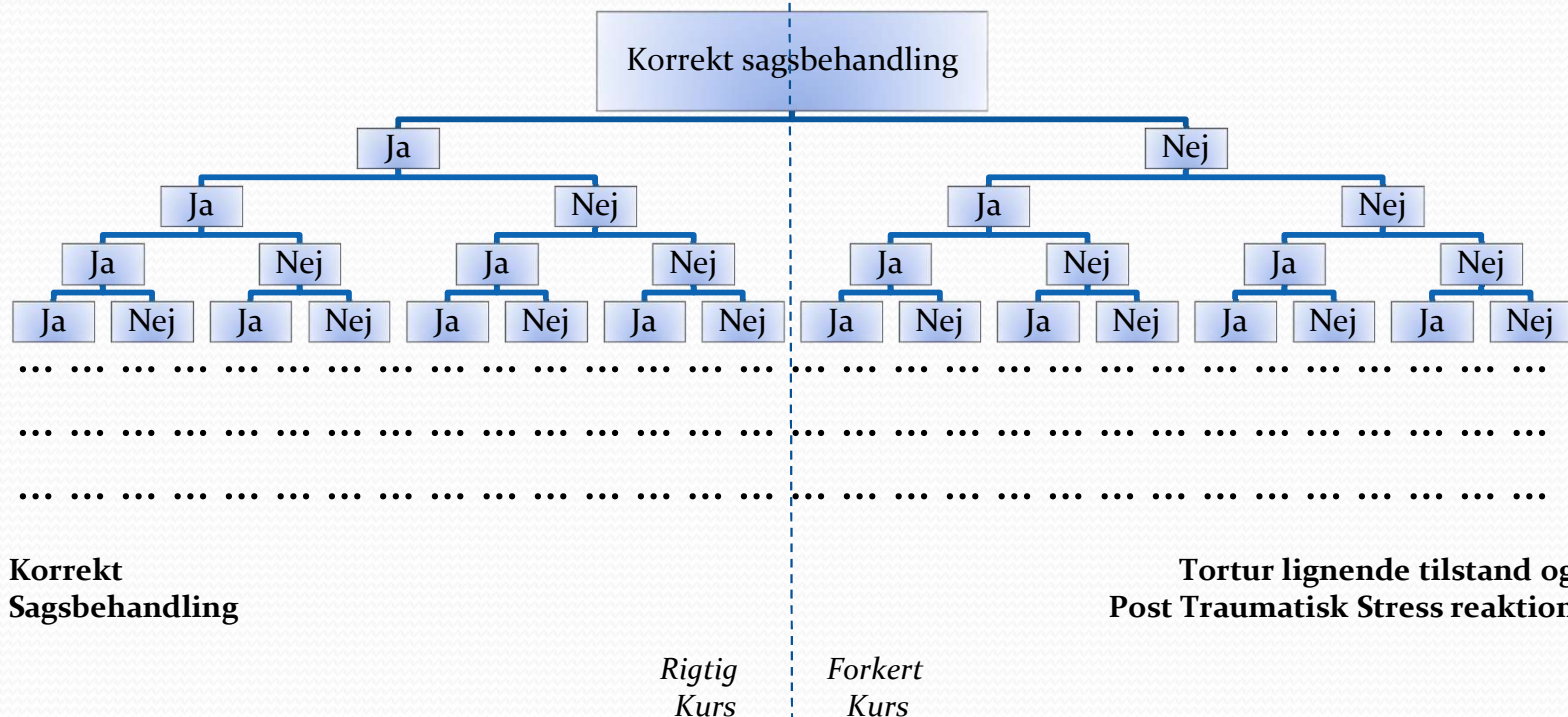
Korrekt sagsbehandling

Ja

Nej

Ja

Nej

Ja

Nej

Ja

Nej

Ja

Nej

Ja

Nej

Ja

Nej

Ja Nej Ja Nej Ja Nej Ja Nej Ja Nej Ja Nej Ja Nej Ja Nej

… … … … … … … … … … … … … … … … … … … … … … … … … … … … … …

… … … … … … … … … … … … … … … … … … … … … … … … … … … … … …

… … … … … … … … … … … … … … … … … … … … … … … … … … … … … …

Korrekt Sagsbehandling

Tortur lignende tilstand og
Post Traumatisk Stress reaktion

Rigtig Kurs

Forkert Kurs